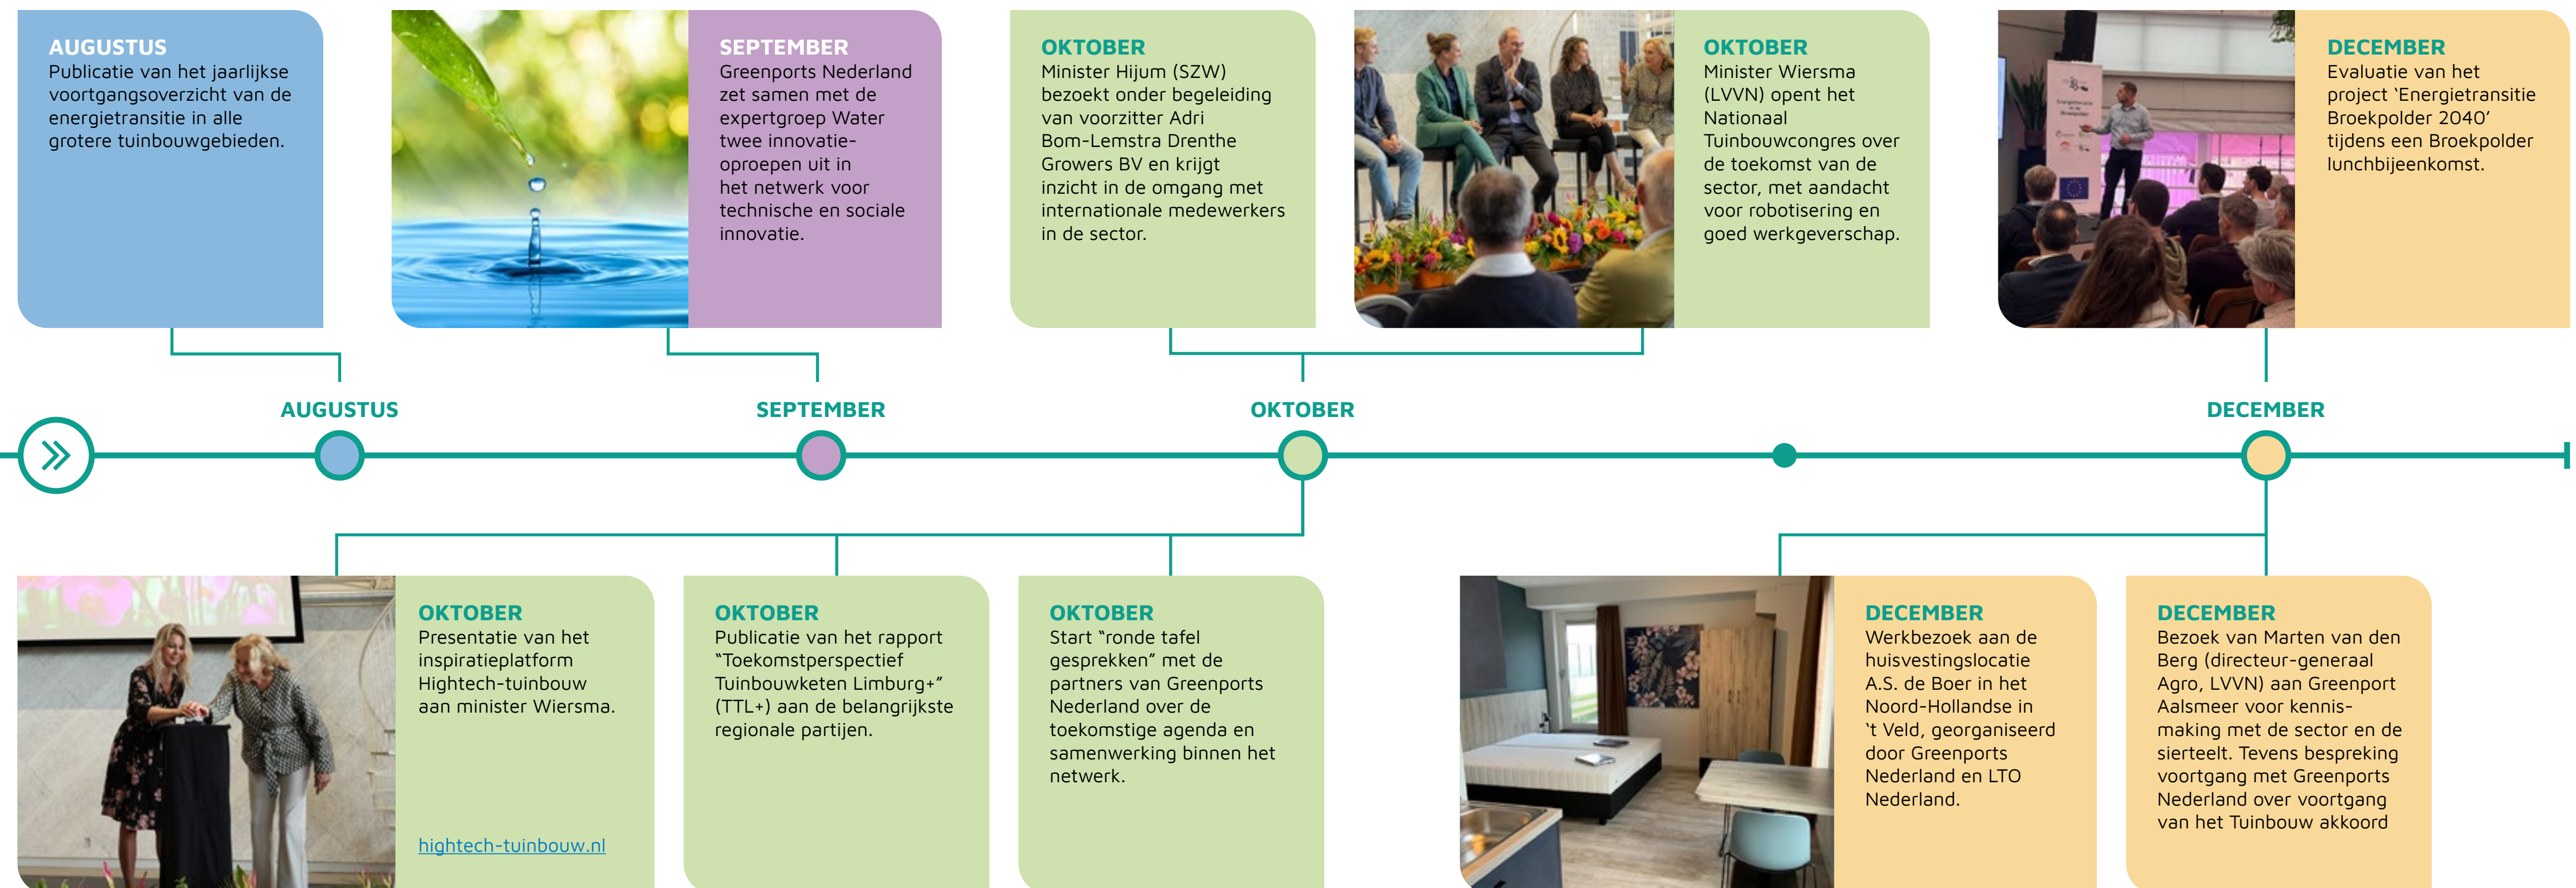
AUGUSTUS
Publicatie van het jaarlijkse voortgangsoverzicht van de energietransitie in alle grotere tuinbouwgebieden.

SEPTEMBER
Greenports Nederland zet samen met de expertgroep Water twee innovatie-oproepen uit in het netwerk voor technische en sociale innovatie.

OKTOBER
Minister Hijum (SZW) bezoekt onder begeleiding van voorzitter Adri Bom-Lemstra Drenthe Growers BV en krijgt inzicht in de omgang met internationale medewerkers in de sector.

OKTOBER
Minister Wiersma (LVVN) opent het Nationaal Tuinbouwcongres over de toekomst van de sector, met aandacht voor robotisering en goed werkgeverschap.

DECEMBER
Evaluatie van het project 'Energietransitie Broekpolder 2040' tijdens een Broekpolder lunchbijeenkomst.

AUGUSTUS

SEPTEMBER

OKTOBER

DECEMBER

OKTOBER
Presentatie van het inspiratieplatform Hightech-tuinbouw aan minister Wiersma.

hightech-tuinbouw.nl

OKTOBER
Publicatie van het rapport "Toekomstperspectief Tuinbouwketen Limburg+" (TTL+) aan de belangrijkste regionale partijen.

OKTOBER
Start "ronde tafel gesprekken" met de partners van Greenports Nederland over de toekomstige agenda en samenwerking binnen het netwerk.

DECEMBER
Werkbezoek aan de huisvestingslocatie A.S. de Boer in het Noord-Hollandse in 't Veld, georganiseerd door Greenports Nederland en LTO Nederland.

DECEMBER
Bezoek van Marten van den Berg (directeur-generaal Agro, LVVN) aan Greenport Aalsmeer voor kennismaking met de sector en de sierteelt. Tevens bespreking voortgang met Greenports Nederland over voortgang van het Tuinbouw akkoord